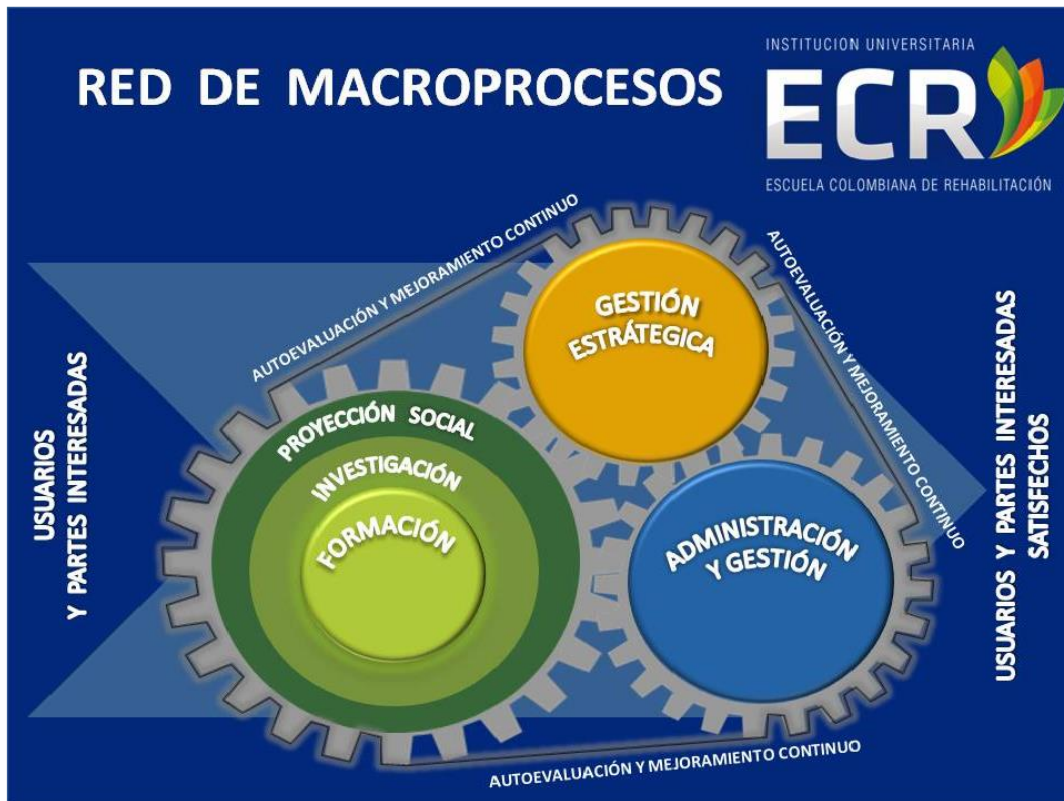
RED DE MACROPROCESOS

INSTITUCION UNIVERSITARIA
ECR
ESCUELA COLOMBIANA DE REHABILITACIÓN

AUTOEVALUACIÓN Y MEJORAMIENTO CONTINUO

AUTOEVALUACIÓN Y MEJORAMIENTO CONTINUO

USUARIOS Y PARTES INTERESADAS

GESTIÓN ESTRÁTEGICA

PROYECCIÓN SOCIAL

INVESTIGACIÓN

FORMACIÓN

ADMINISTRACIÓN Y GESTIÓN

USUARIOS Y PARTES INTERESADAS SATISFECHOS

AUTOEVALUACIÓN Y MEJORAMIENTO CONTINUO